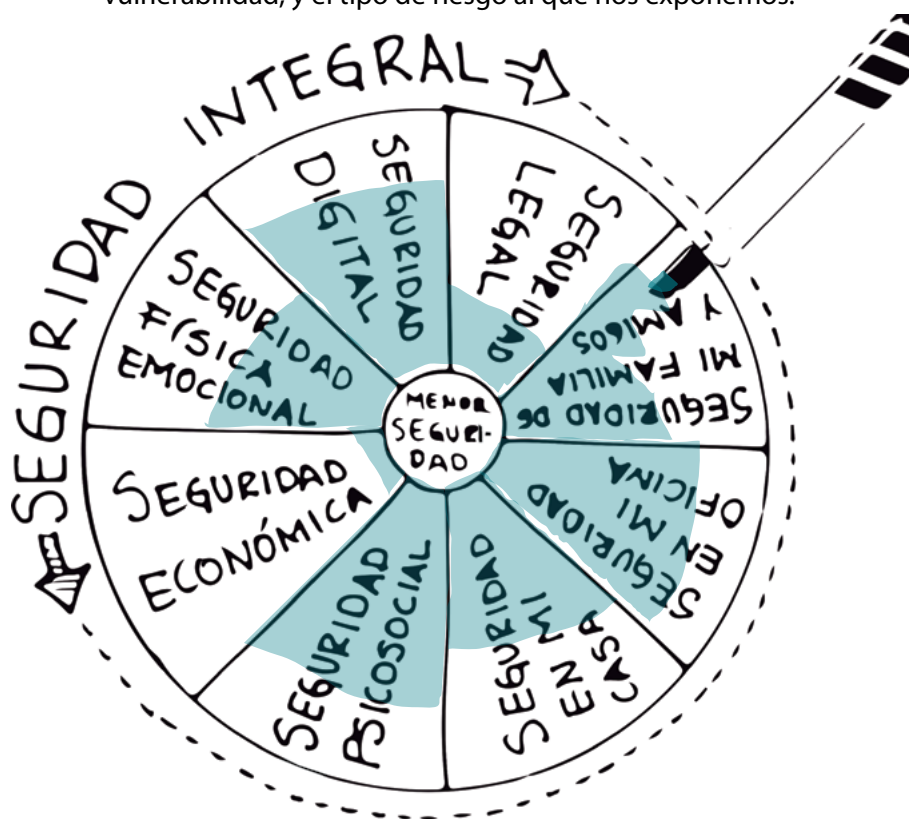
vulnerabilidad, y el tipo de riesgo al que nos exponemos.

SEGURIDAD INTEGRAL

SEGURIDAD DIGITAL

SEGURIDAD LEGAL

SEGURIDAD DE MI FAMILIA Y AMIGOS

SEGURIDAD EN MI OFICINA

SEGURIDAD EN MI CASA

SEGURIDAD PSICOSOCIAL

SEGURIDAD ECONÓMICA

SEGURIDAD FÍSICA EMOCIONAL

MENOR SEGURIDAD